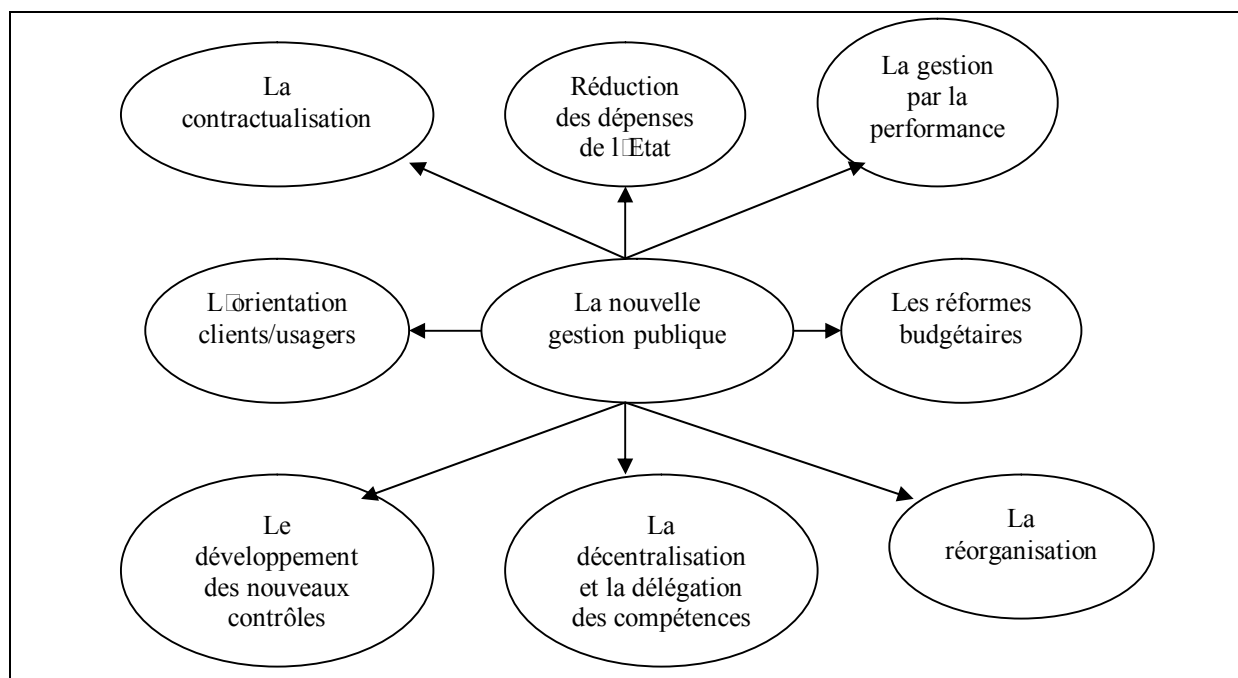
La contractualisation

Réduction des dépenses de l□Etat

La gestion par la performance

L□orientation clients/usagers

La nouvelle gestion publique

Les réformes budgétaires

Le développement des nouveaux contrôles

La décentralisation et la délégation des compétences

La réorganisation